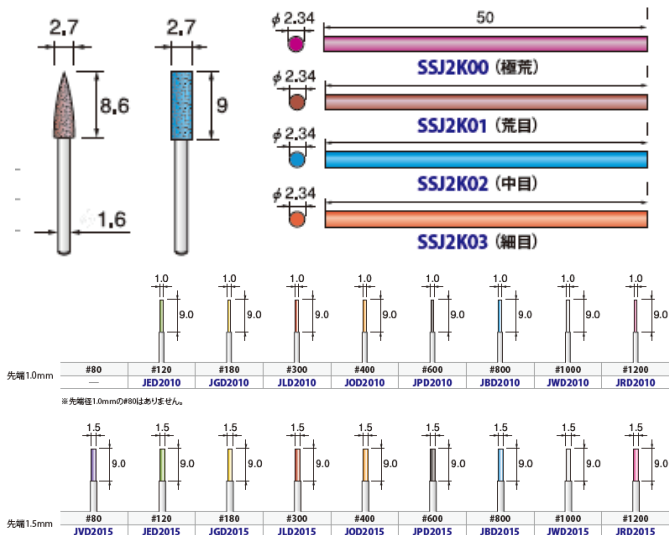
2.7

8.6

1.6

2.7

9

$\phi$ 2.34

50

SSJ2K00（極荒）

$\phi$ 2.34

SSJ2K01（荒目）

$\phi$ 2.34

SSJ2K02（中目）

$\phi$ 2.34

SSJ2K03（細目）

先端1.0mm

| #80 | #120 | #180 | #300 | #400 | #600 | #800 | #1000 | #1200 |
|---|---|---|---|---|---|---|---|---|
| — | JED2010 | JGD2010 | JLD2010 | JOD2010 | JPD2010 | JBD2010 | JWD2010 | JRD2010 |

1.0 9.0 1.0 9.0 1.0 9.0 1.0 9.0 1.0 9.0 1.0 9.0 1.0 9.0 1.0 9.0

※先端径1.0mmの#80はありません。

先端1.5mm

1.5 9.0 1.5 9.0 1.5 9.0 1.5 9.0 1.5 9.0 1.5 9.0 1.5 9.0 1.5 9.0 1.5 9.0

| #80 | #120 | #180 | #300 | #400 | #600 | #800 | #1000 | #1200 |
|---|---|---|---|---|---|---|---|---|
| JVD2015 | JED2015 | JGD2015 | JLD2015 | JOD2015 | JPD2015 | JBD2015 | JWD2015 | JRD2015 |